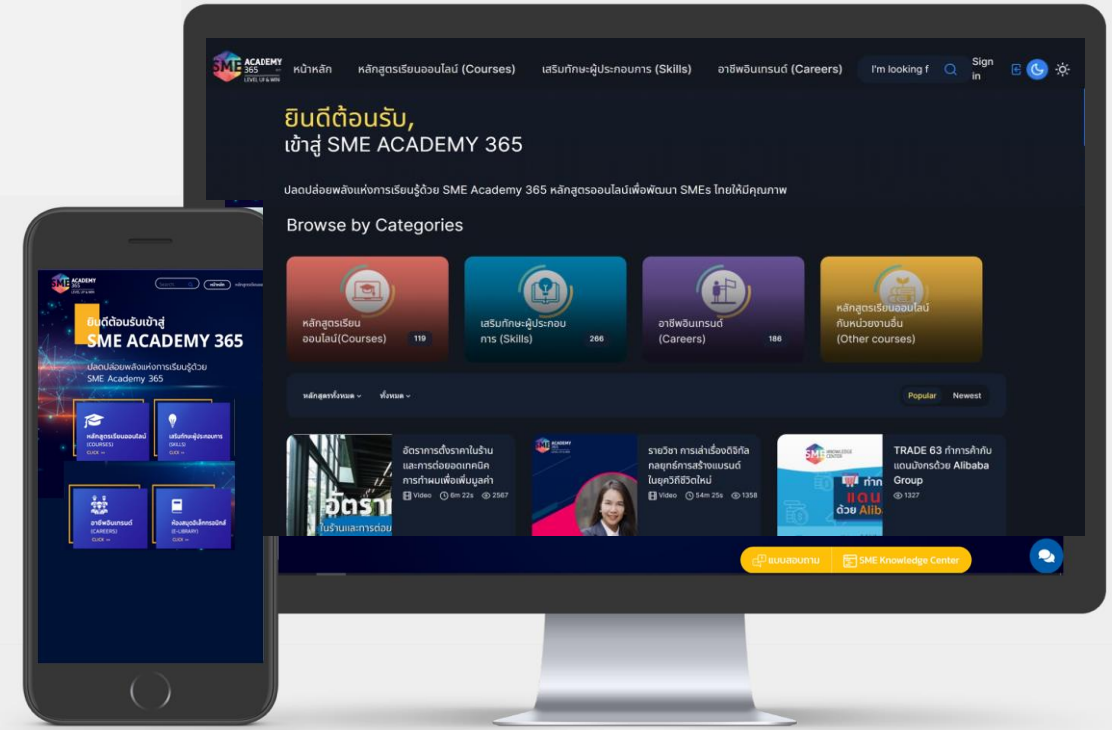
SME ACADEMY 365 LEVEL UP & WIN

หน้าหลัก หลักสูตรเรียนออนไลน์ (Courses) เสริมทักษะผู้ประกอบการ (Skills) อาชีพอินเทรนด์ (Careers) I'm looking f Sign in

ยินดีต้อนรับ,
เข้าสู่ SME ACADEMY 365

ปลดปล่อยพลังแห่งการเรียนรู้ด้วย SME Academy 365 หลักสูตรออนไลน์เพื่อพัฒนา SMEs ไทยให้มีคุณภาพ

Browse by Categories

หลักสูตรเรียนออนไลน์(Courses) 119

เสริมทักษะผู้ประกอบการ (Skills) 266

อาชีพอินเทรนด์ (Careers) 186

หลักสูตรเรียนออนไลน์กับหน่วยงานอื่น (Other courses)

หลักสูตรทั้งหมด ทั้งหมด Popular Newest

อัตราการตั้งราคาในร้านและการต่อยอดเทคนิคการทำผมเพื่อเพิ่มมูลค่า Video 6m 22s 2567

รายวิชา การเล่าเรื่องดิจิทัลกลยุทธ์การสร้างแบรนด์ในยุควิถีชีวิตใหม่ Video 54m 25s 1358

TRADE 63 ทำการค้ากับแดนมังกรด้วย Alibaba Group 1327

แบบสอบถาม SME Knowledge Center

SME ACADEMY 365 LEVEL UP & WIN

ยินดีต้อนรับเข้าสู่
SME ACADEMY 365
ปลดปล่อยพลังแห่งการเรียนรู้ด้วย SME Academy 365

หลักสูตรเรียนออนไลน์ (COURSES) CLICK
เสริมทักษะผู้ประกอบการ (SKILLS) CLICK
อาชีพอินเทรนด์ (CAREERS) CLICK
ห้องสมุดอิเล็กทรอนิกส์ (E-LIBRARY) CLICK